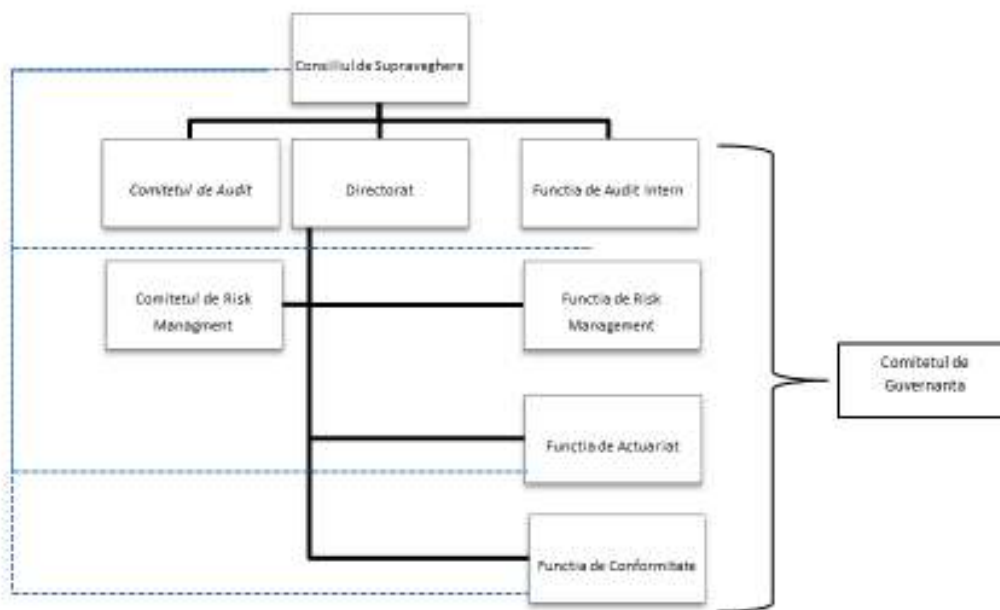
Consiliul de Supraveghere

Comitetul de Audit

Directorat

Functia de Audit Intern

Comitetul de Risk Managment

Functia de Risk Management

Functia de Actuariat

Functia de Conformitate

Comitetul de Guvernanta